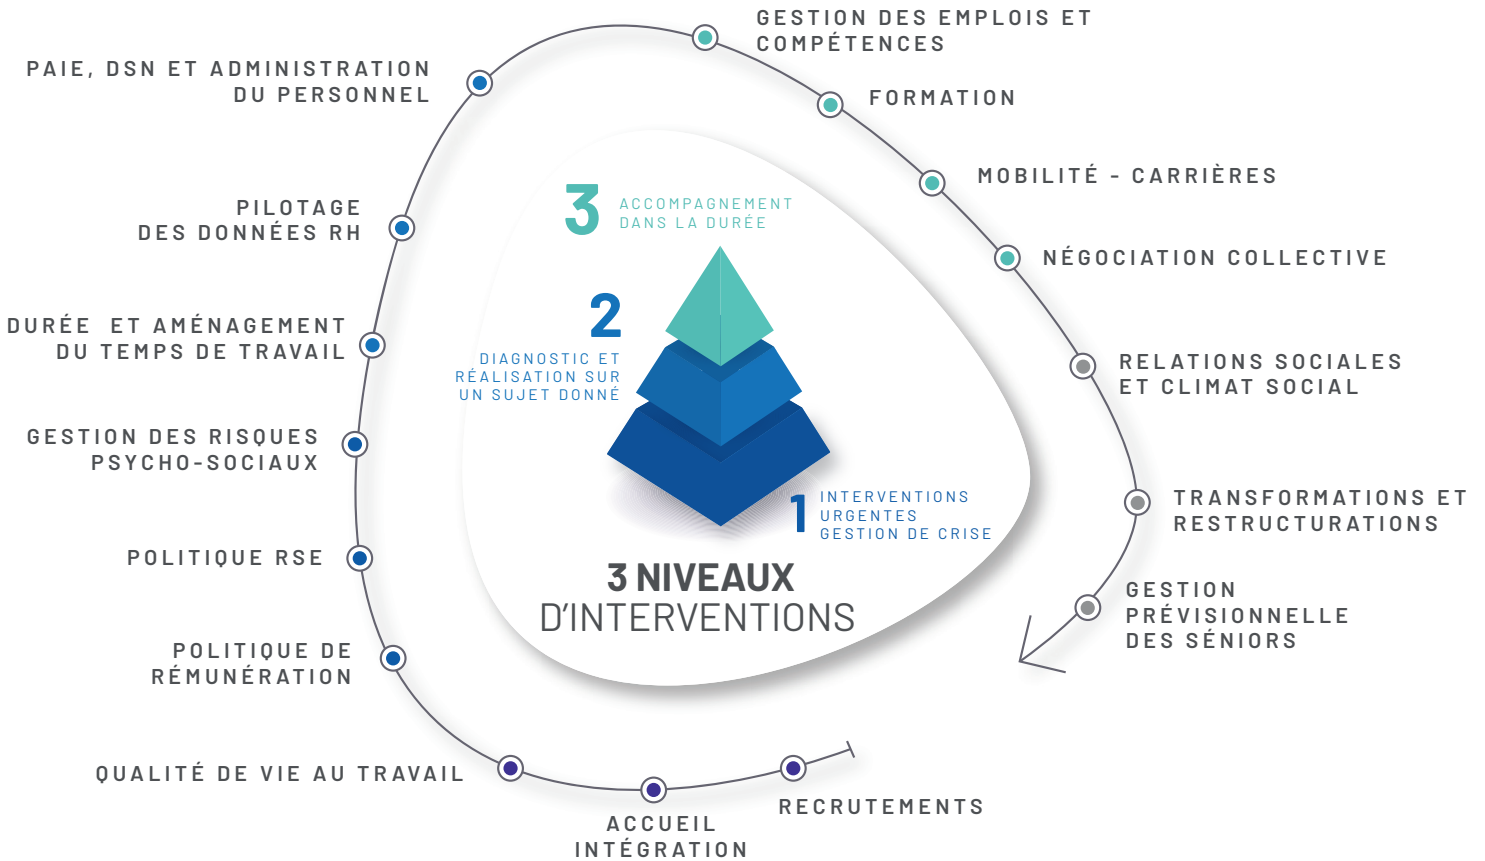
GESTION DES EMPLOIS ET COMPÉTENCES

FORMATION

MOBILITÉ - CARRIÈRES

NÉGOCIATION COLLECTIVE

RELATIONS SOCIALES ET CLIMAT SOCIAL

TRANSFORMATIONS ET RESTRUCTURATIONS

GESTION PRÉVISIONNELLE DES SÉNIORS

RECRUTEMENTS

ACCUEIL INTÉGRATION

QUALITÉ DE VIE AU TRAVAIL

POLITIQUE DE RÉMUNÉRATION

POLITIQUE RSE

GESTION DES RISQUES PSYCHO-SOCIAUX

DURÉE ET AMÉNAGEMENT DU TEMPS DE TRAVAIL

PILOTAGE DES DONNÉES RH

PAIE, DSN ET ADMINISTRATION DU PERSONNEL

3 ACCOMPAGNEMENT DANS LA DURÉE

2 DIAGNOSTIC ET RÉALISATION SUR UN SUJET DONNÉ

1 INTERVENTIONS URGENTES GESTION DE CRISE

3 NIVEAUX D'INTERVENTIONS